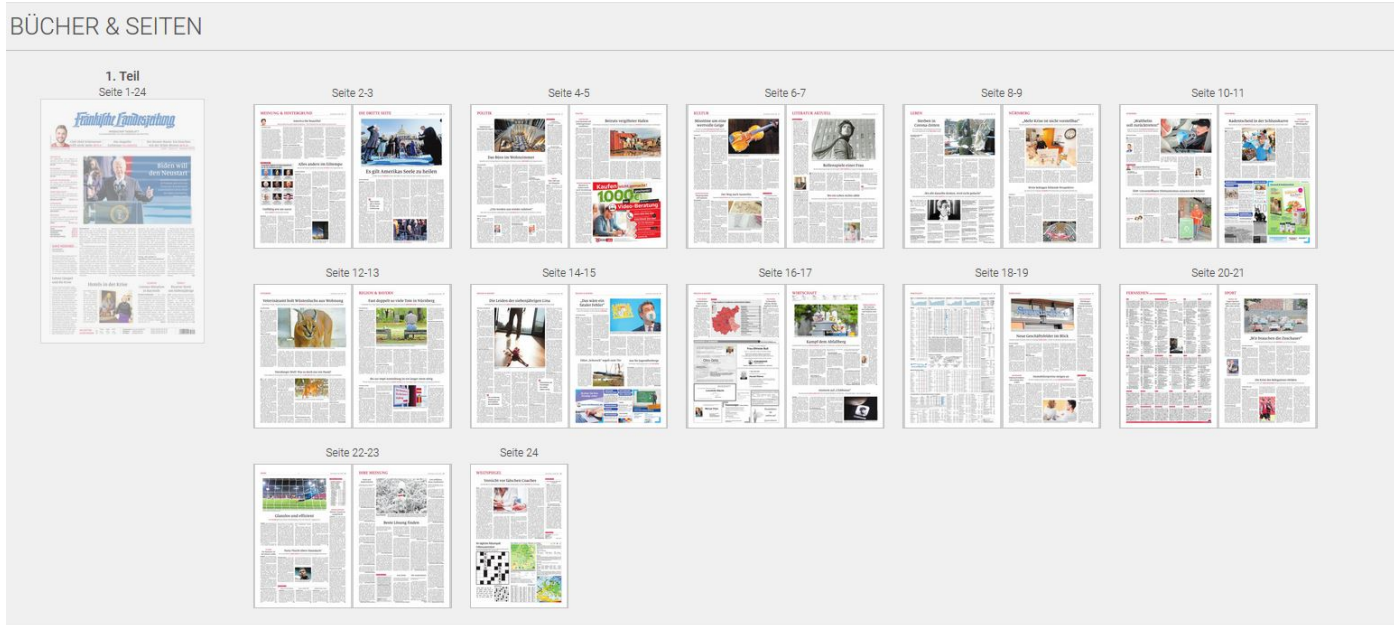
BÜCHER & SEITEN

1. Teil
Seite 1-24

Fränkische Landeszeitung

Biden will den Neustart

Seite 2-3

Es gilt Amerikas Seele zu heilen

Seite 4-5

Kaufen 1000 Video-Beratung

Seite 6-7

Seite 8-9

Seite 10-11

Seite 12-13

Seite 14-15

Seite 16-17

Seite 18-19

Seite 20-21

Seite 22-23

Seite 24